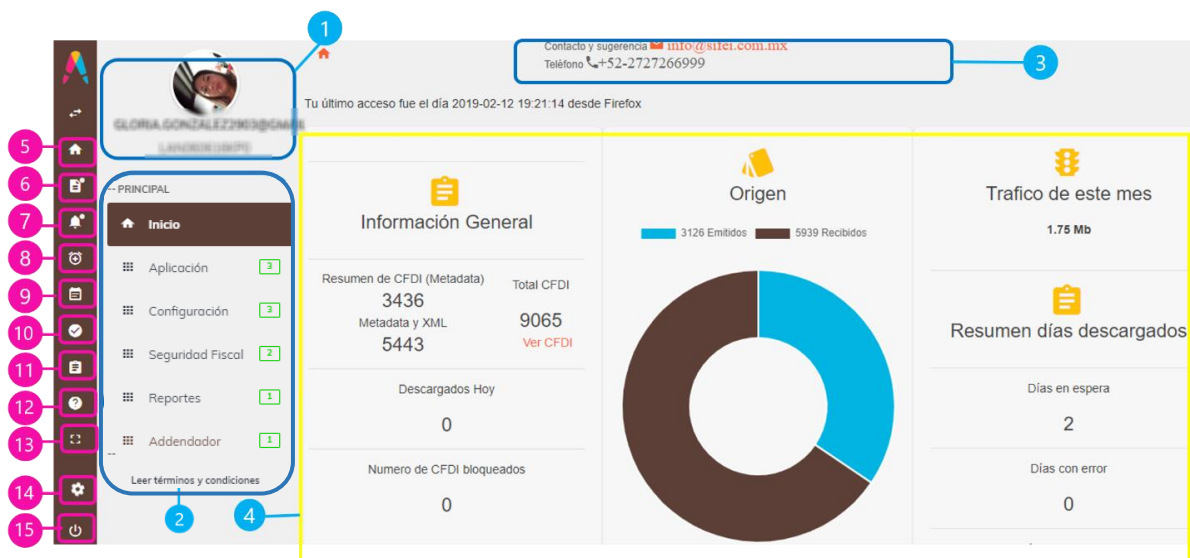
1

Contacto y sugerencia info@sifei.com.mx
Teléfono +52-2727266999

3

GLORIA.GONZALEZ2903@GMAIL
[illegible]

Tu último acceso fue el día 2019-02-12 19:21:14 desde Firefox

5
6
7
8
9
10
11
12
13
14
15

-- PRINCIPAL
Inicio
Aplicación 3
Configuración 3
Seguridad Fiscal 2
Reportes 1
Addendador 1
--
Leer términos y condiciones

2

4

Información General

Resumen de CFDI (Metadata)
3436
Metadata y XML
5443

Total CFDI
9065
Ver CFDI

Descargados Hoy
0

Numero de CFDI bloqueados
0

Origen
3126 Emitidos 5939 Recibidos

Trafico de este mes
1.75 Mb

Resumen días descargados

Días en espera
2

Días con error
0